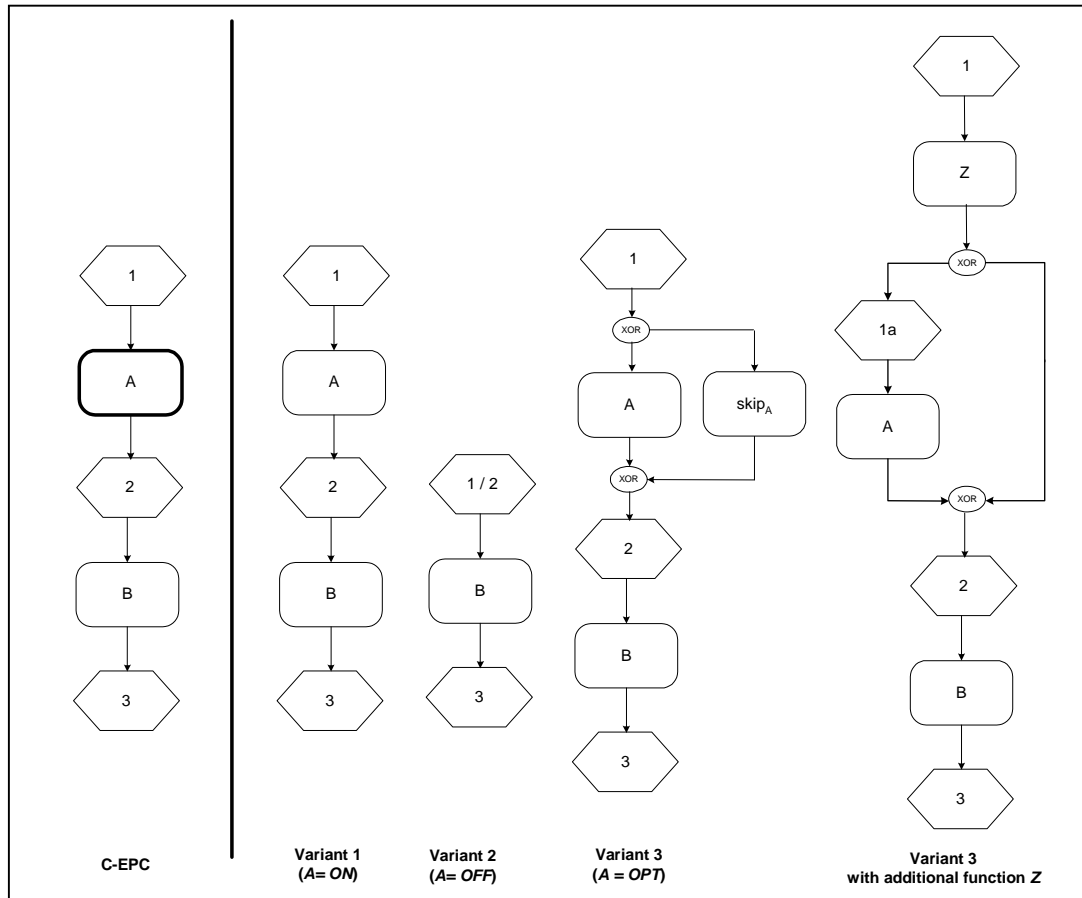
1

A

2

B

3

C-EPC

1

A

2

B

3

Variant 1
(*A= ON*)

1 / 2

B

3

Variant 2
(*A= OFF*)

1

XOR

A

$skip_A$

XOR

2

B

3

Variant 3
(*A = OPT*)

1

Z

XOR

1a

A

XOR

2

B

3

Variant 3
with additional function *Z*